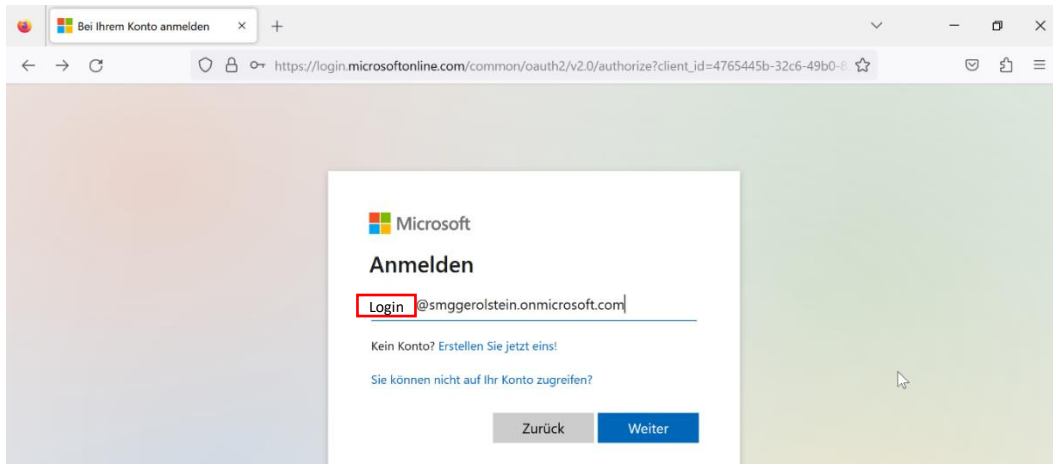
Bei Ihrem Konto anmelden

https://login.microsoftonline.com/common/oauth2/v2.0/authorize?client_id=4765445b-32c6-49b0-8

Microsoft

Anmelden

Login @smggerolstein.onmicrosoft.com

Kein Konto? Erstellen Sie jetzt eins!

Sie können nicht auf Ihr Konto zugreifen?

Zurück

Weiter